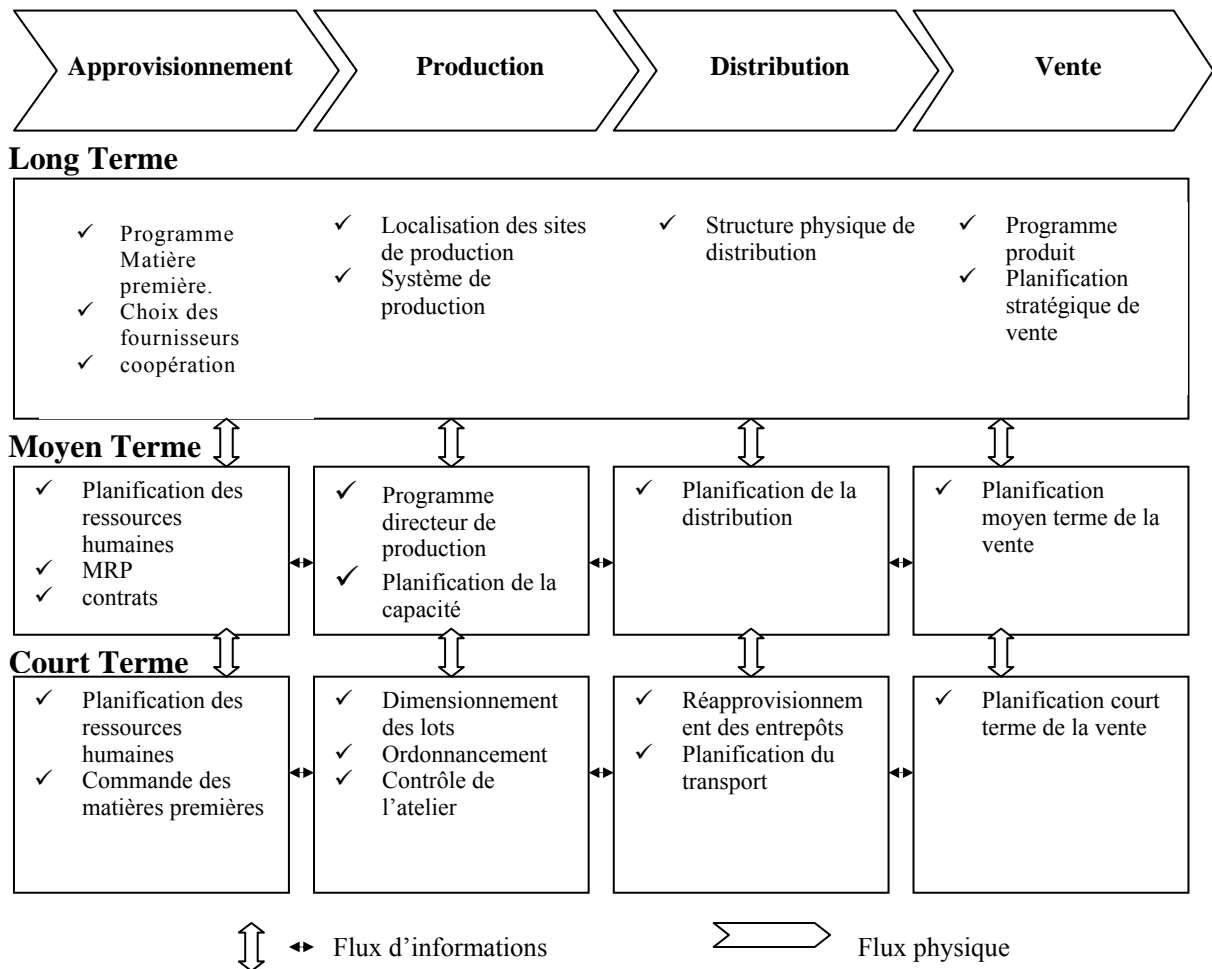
Approvisionnement

Production

Distribution

Vente

Long Terme

✓ Programme Matière première.
✓ Choix des fournisseurs
✓ coopération

✓ Localisation des sites de production
✓ Système de production

✓ Structure physique de distribution

✓ Programme produit
✓ Planification stratégique de vente

Moyen Terme

✓ Planification des ressources humaines
✓ MRP
✓ contrats

✓ Programme directeur de production
✓ Planification de la capacité

✓ Planification de la distribution

✓ Planification moyen terme de la vente

Court Terme

✓ Planification des ressources humaines
✓ Commande des matières premières

✓ Dimensionnement des lots
✓ Ordonnancement
✓ Contrôle de l'atelier

✓ Réapprovisionnem ent des entrepôts
✓ Planification du transport

✓ Planification court terme de la vente

Flux d'informations

Flux physique